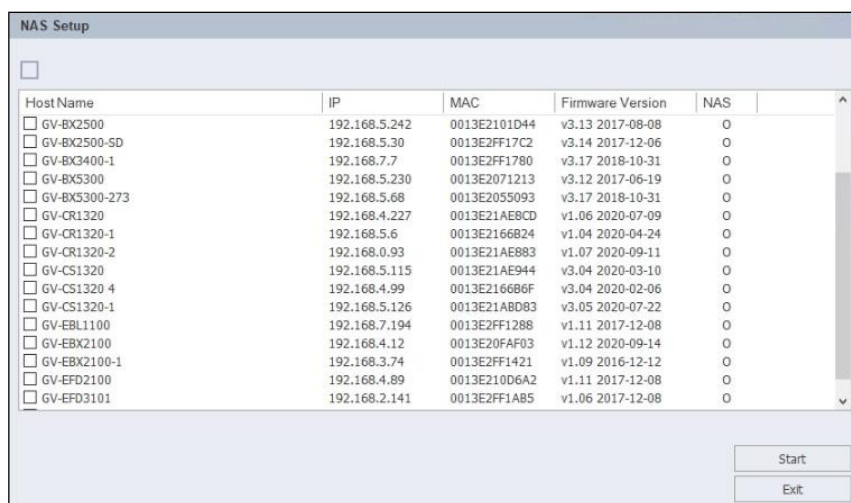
NAS Setup

| Host Name | IP | MAC | Firmware Version | NAS |
|---|---|---|---|---|
| GV-BX2500 | 192.168.5.242 | 0013E2101D44 | v3.13 2017-08-08 | O |
| GV-BX2500-SD | 192.168.5.30 | 0013E2FF17C2 | v3.14 2017-12-06 | O |
| GV-BX3400-1 | 192.168.7.7 | 0013E2FF1780 | v3.17 2018-10-31 | O |
| GV-BX5300 | 192.168.5.230 | 0013E2071213 | v3.12 2017-06-19 | O |
| GV-BX5300-273 | 192.168.5.68 | 0013E2055093 | v3.17 2018-10-31 | O |
| GV-CR1320 | 192.168.4.227 | 0013E21AE8CD | v1.06 2020-07-09 | O |
| GV-CR1320-1 | 192.168.5.6 | 0013E2166B24 | v1.04 2020-04-24 | O |
| GV-CR1320-2 | 192.168.0.93 | 0013E21AE883 | v1.07 2020-09-11 | O |
| GV-CS1320 | 192.168.5.115 | 0013E21AE944 | v3.04 2020-03-10 | O |
| GV-CS1320 4 | 192.168.4.99 | 0013E2166B6F | v3.04 2020-02-06 | O |
| GV-CS1320-1 | 192.168.5.126 | 0013E21ABD83 | v3.05 2020-07-22 | O |
| GV-EBL1100 | 192.168.7.194 | 0013E2FF1288 | v1.11 2017-12-08 | O |
| GV-EBX2100 | 192.168.4.12 | 0013E20FAF03 | v1.12 2020-09-14 | O |
| GV-EBX2100-1 | 192.168.3.74 | 0013E2FF1421 | v1.09 2016-12-12 | O |
| GV-EFD2100 | 192.168.4.89 | 0013E210D6A2 | v1.11 2017-12-08 | O |
| GV-EFD3101 | 192.168.2.141 | 0013E2FF1AB5 | v1.06 2017-12-08 | O |

Start
Exit